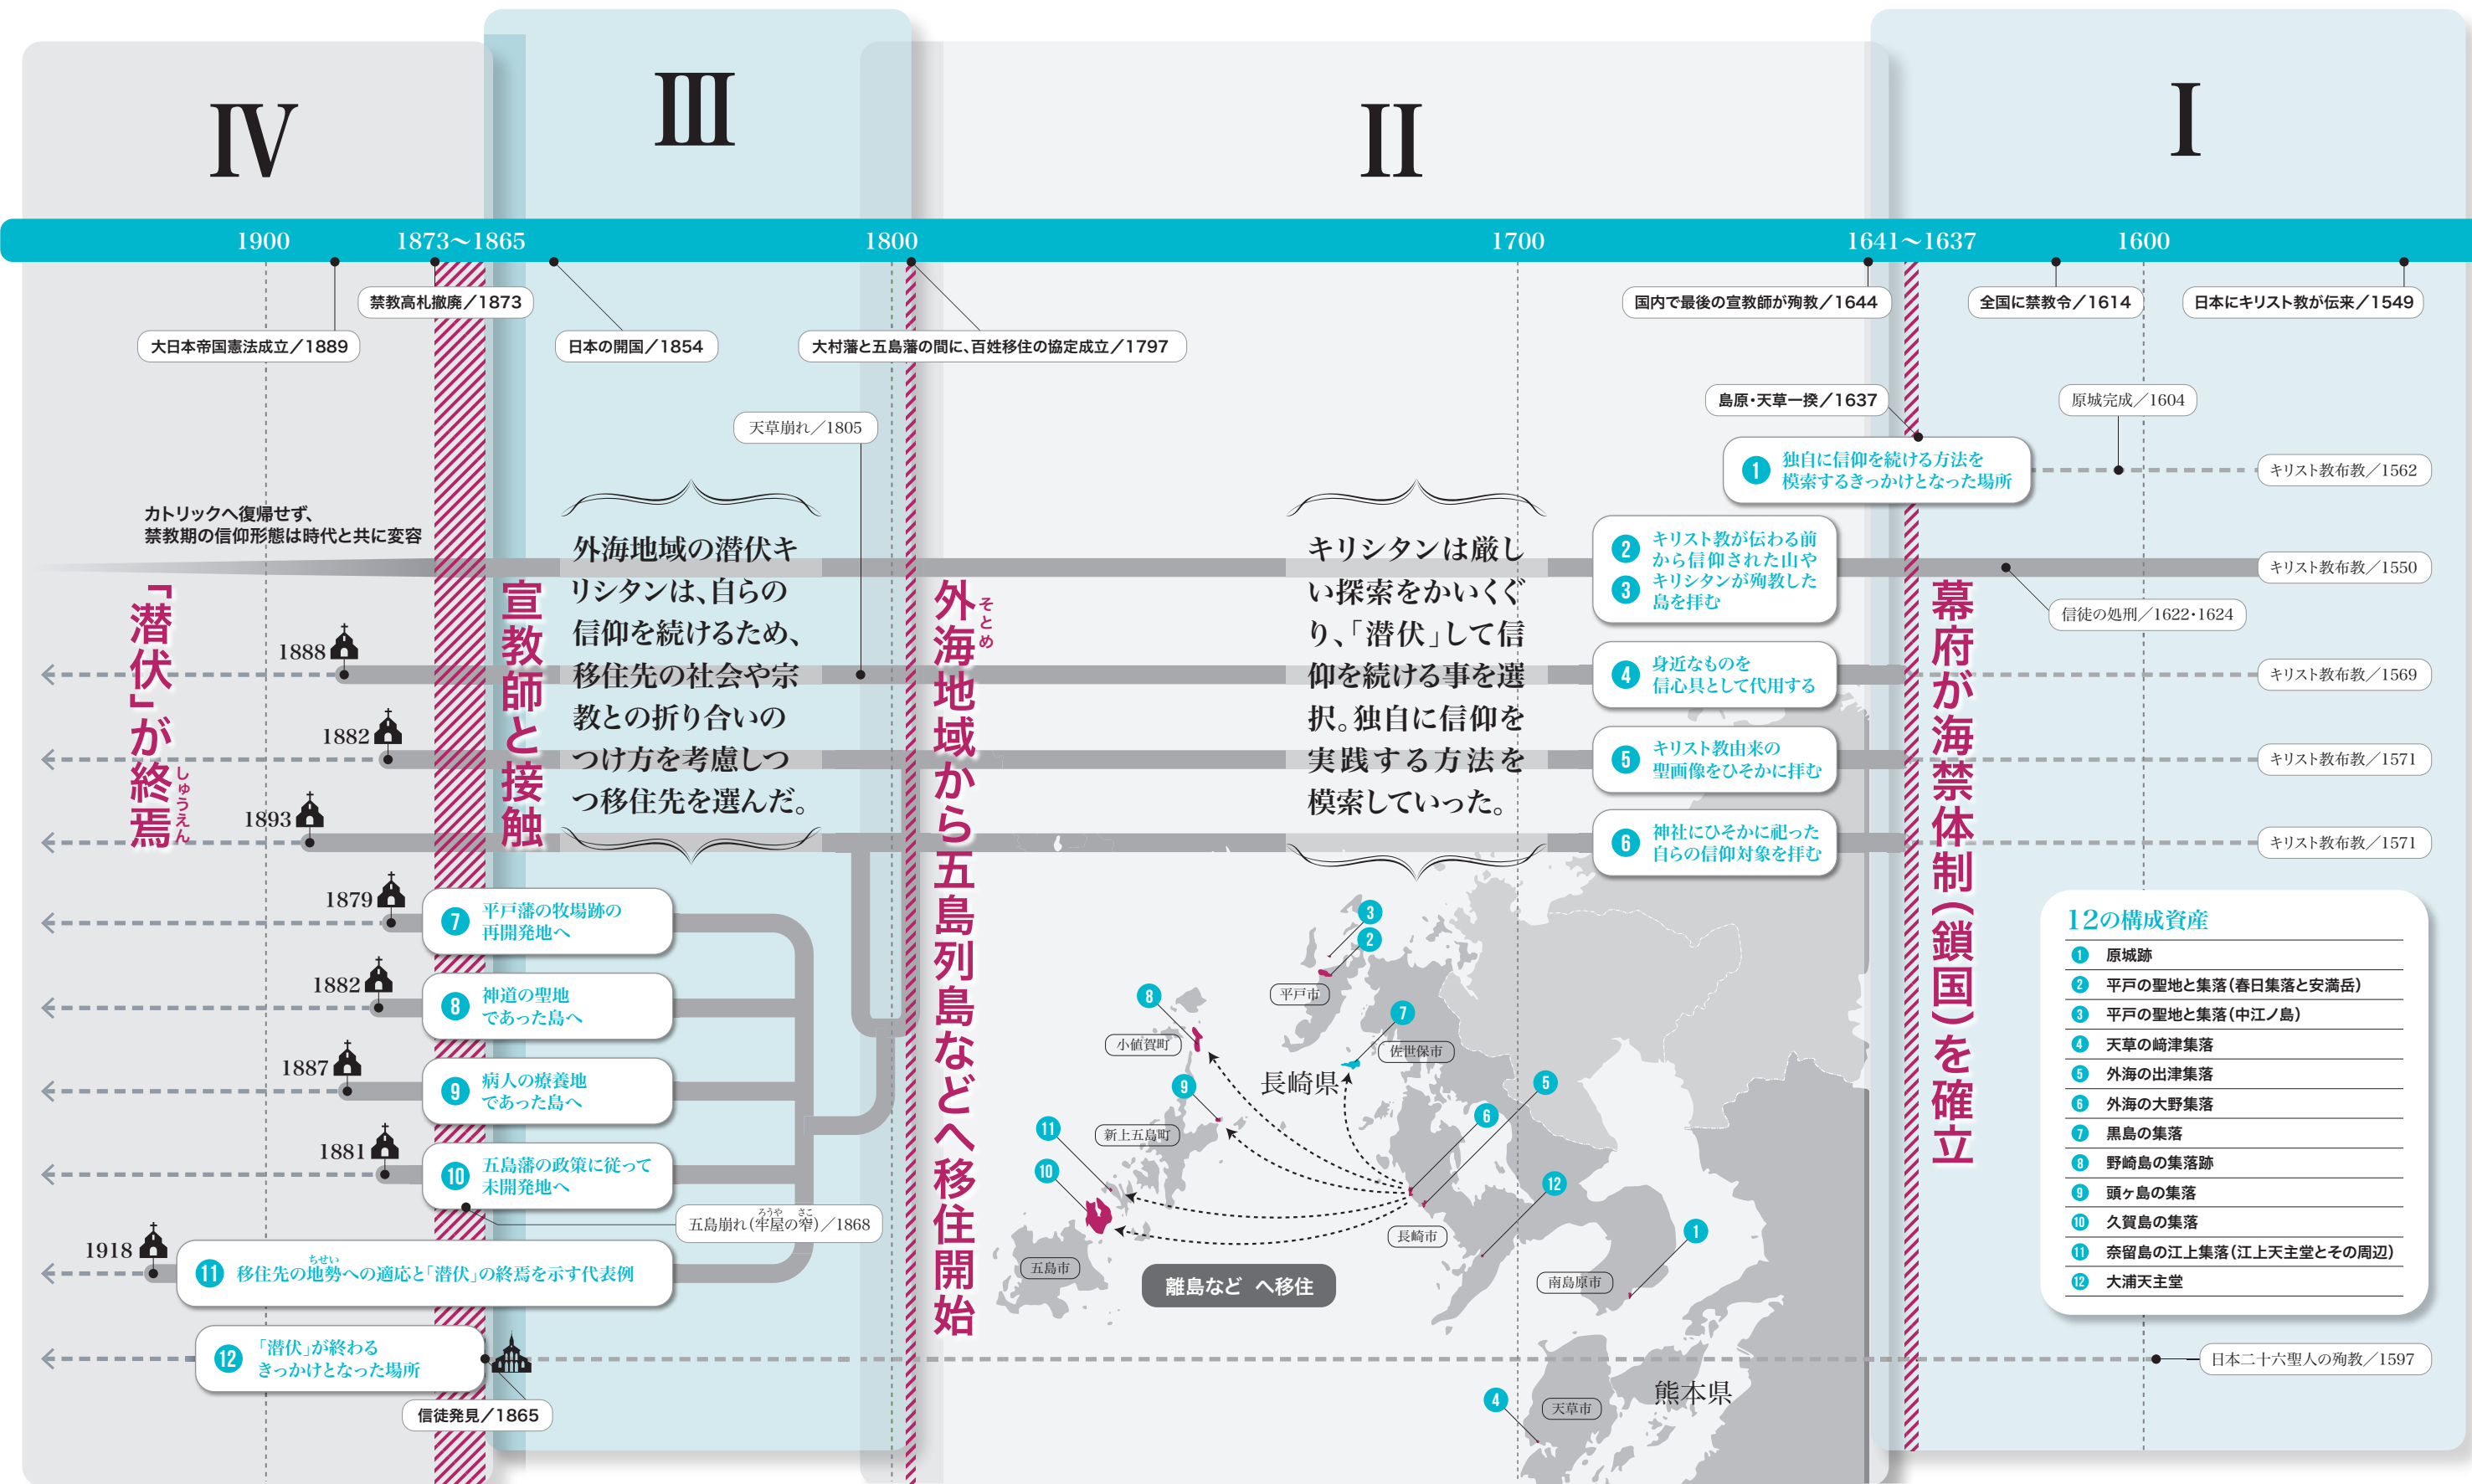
Ⅳ
Ⅲ
Ⅱ
Ⅰ

1900　1873～1865　1800　1700　1641～1637　1600

禁教高札撤廃／1873
大日本帝国憲法成立／1889
日本の開国／1854
大村藩と五島藩の間に、百姓移住の協定成立／1797
国内で最後の宣教師が殉教／1644
全国に禁教令／1614
日本にキリスト教が伝来／1549
島原・天草一揆／1637
原城完成／1604
天草崩れ／1805

1 独自に信仰を続ける方法を模索するきっかけとなった場所
キリスト教布教／1562

カトリックへ復帰せず、禁教期の信仰形態は時代と共に変容

外海地域の潜伏キリシタンは、自らの信仰を続けるため、移住先の社会や宗教との折り合いのつけ方を考慮しつつ移住先を選んだ。

キリシタンは厳しい探索をかいくぐり、「潜伏」して信仰を続ける事を選択。独自に信仰を実践する方法を模索していった。

2 キリスト教が伝わる前から信仰された山や
3 キリシタンが殉教した島を拝む
キリスト教布教／1550
信徒の処刑／1622・1624
4 身近なものを信心具として代用する
キリスト教布教／1569
5 キリスト教由来の聖画像をひそかに拝む
キリスト教布教／1571
6 神社にひそかに祀った自らの信仰対象を拝む
キリスト教布教／1571

「潜伏」が終焉
宣教師と接触
外海地域から五島列島などへ移住開始
幕府が海禁体制（鎖国）を確立

1888
1882
1893
1879
1882
1887
1881
1918

7 平戸藩の牧場跡の再開発地へ
8 神道の聖地であった島へ
9 病人の療養地であった島へ
10 五島藩の政策に従って未開発地へ
五島崩れ（牢屋の窄）／1868
11 移住先の地勢への適応と「潜伏」の終焉を示す代表例
12 「潜伏」が終わるきっかけとなった場所
信徒発見／1865
日本二十六聖人の殉教／1597

平戸市
小値賀町
佐世保市
長崎県
新上五島町
五島市
長崎市
南島原市
離島など へ移住
天草市
熊本県

12の構成資産
1 原城跡
2 平戸の聖地と集落（春日集落と安満岳）
3 平戸の聖地と集落（中江ノ島）
4 天草の﨑津集落
5 外海の出津集落
6 外海の大野集落
7 黒島の集落
8 野崎島の集落跡
9 頭ヶ島の集落
10 久賀島の集落
11 奈留島の江上集落（江上天主堂とその周辺）
12 大浦天主堂